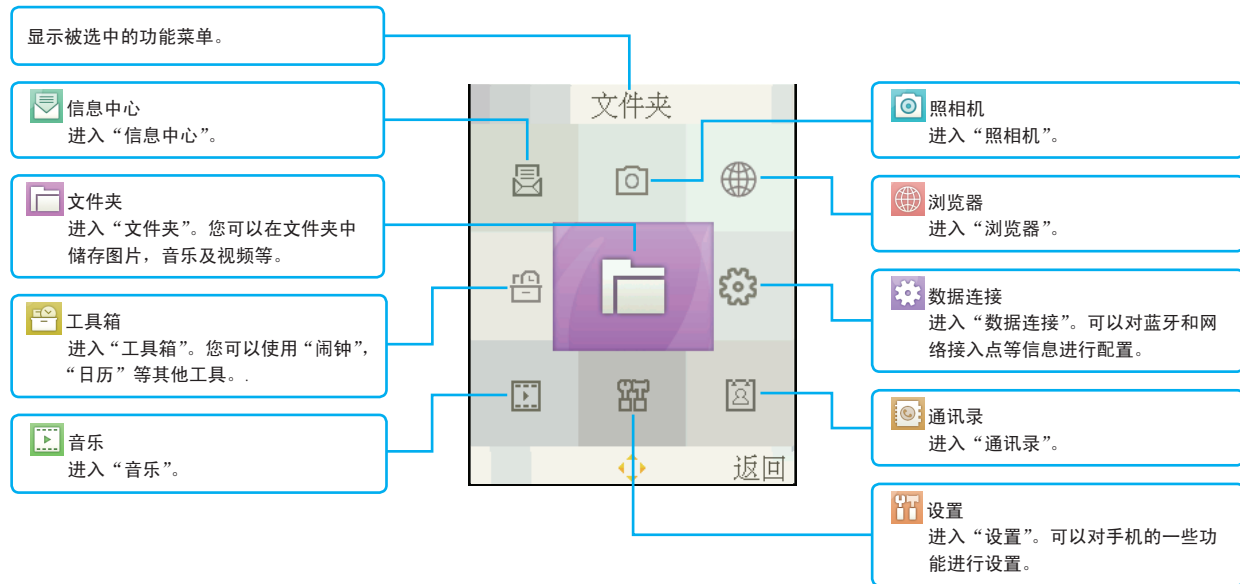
显示被选中的功能菜单。

信息中心
进入“信息中心”。

文件夹
进入“文件夹”。您可以在文件夹中储存图片，音乐及视频等。

工具箱
进入“工具箱”。您可以使用“闹钟”，“日历”等其他工具。.

音乐
进入“音乐”。

文件夹

返回

照相机
进入“照相机”。

浏览器
进入“浏览器”。

数据连接
进入“数据连接”。可以对蓝牙和网络接入点等信息进行配置。

通讯录
进入“通讯录”。

设置
进入“设置”。可以对手机的一些功能进行设置。